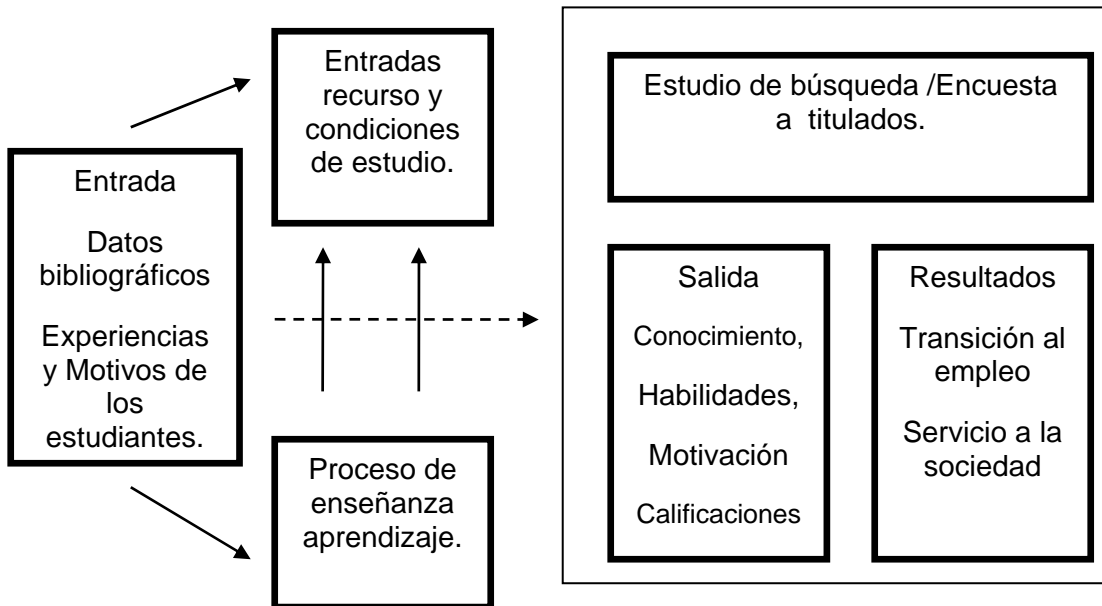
Entrada

Datos bibliográficos

Experiencias y Motivos de los estudiantes.

Entradas recurso y condiciones de estudio.

Proceso de enseñanza aprendizaje.

Estudio de búsqueda /Encuesta a titulados.

Salida

Conocimiento,

Habilidades,

Motivación

Calificaciones

Resultados

Transición al empleo

Servicio a la sociedad